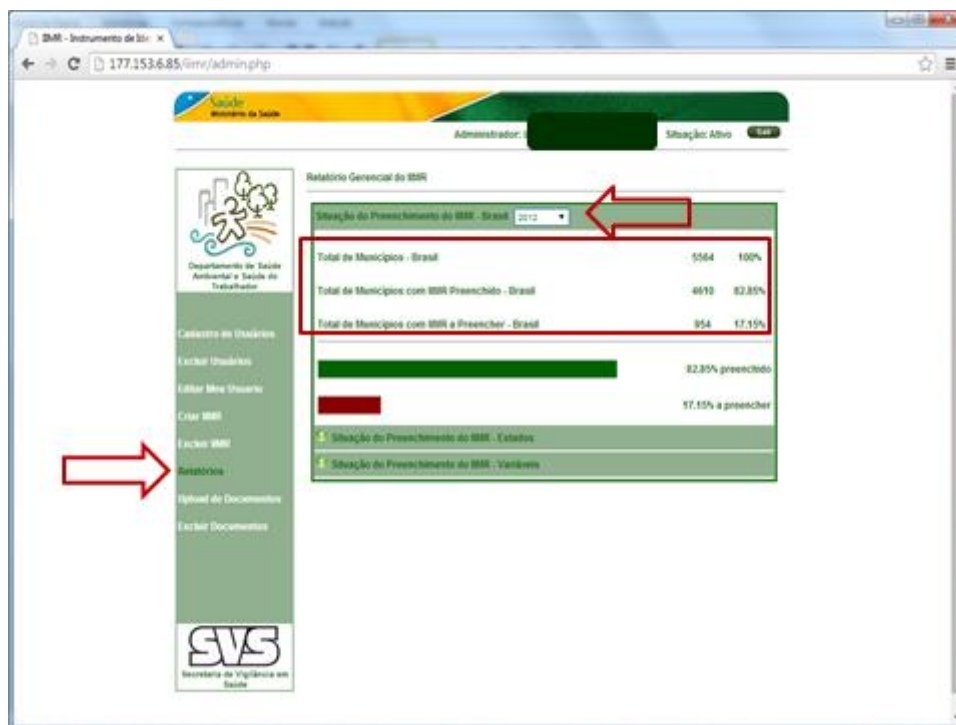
IIMR - Instrumento de Id ×

177.153.6.85/iimr/admin.php

Saúde
Ministério da Saúde

Administrador: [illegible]

Situação: Ativo

Sair

Departamento de Saúde Ambiental e Saúde do Trabalhador

Cadastro de Usuários

Excluir Usuários

Editar Meu Usuario

Criar IIMR

Excluir IIMR

Relatórios

Upload de Documentos

Excluir Documentos

SVS

Secretaria de Vigilância em Saúde

Relatório Gerencial do IIMR

Situação do Preenchimento do IIMR - Brasil 2012

| | | |
|---|---|---|
| Total de Municípios - Brasil | 5564 | 100% |
| Total de Municípios com IIMR Preenchido - Brasil | 4610 | 82.85% |
| Total de Municípios com IIMR a Preencher - Brasil | 954 | 17.15% |

82.85% preenchido

17.15% a preencher

Situação do Preenchimento do IIMR - Estados

Situação do Preenchimento do IIMR - Variáveis